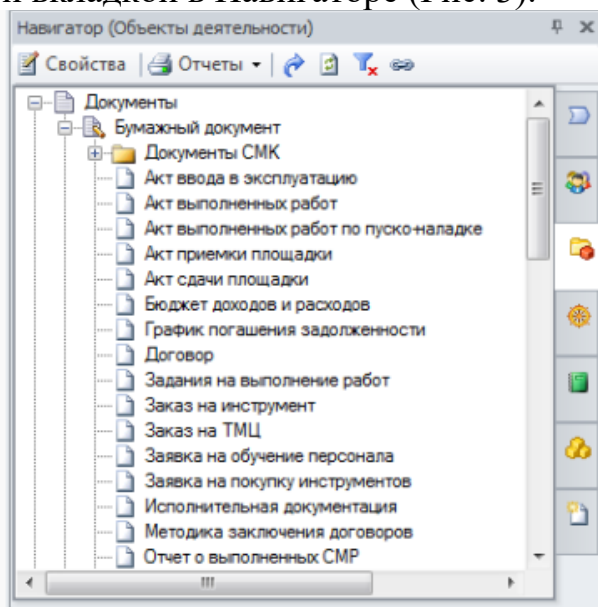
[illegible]
Навигатор (Объекты деятельности)
Свойства | Отчеты
Документы
Бумажный документ
Документы СМК
Акт ввода в эксплуатацию
Акт выполненных работ
Акт выполненных работ по пуско-наладке
Акт приемки площадки
Акт сдачи площадки
Бюджет доходов и расходов
График погашения задолженности
Договор
Задания на выполнение работ
Заказ на инструмент
Заказ на ТМЦ
Заявка на обучение персонала
Заявка на покупку инструментов
Исполнительная документация
Методика заключения договоров
Отчет о выполненных СМР